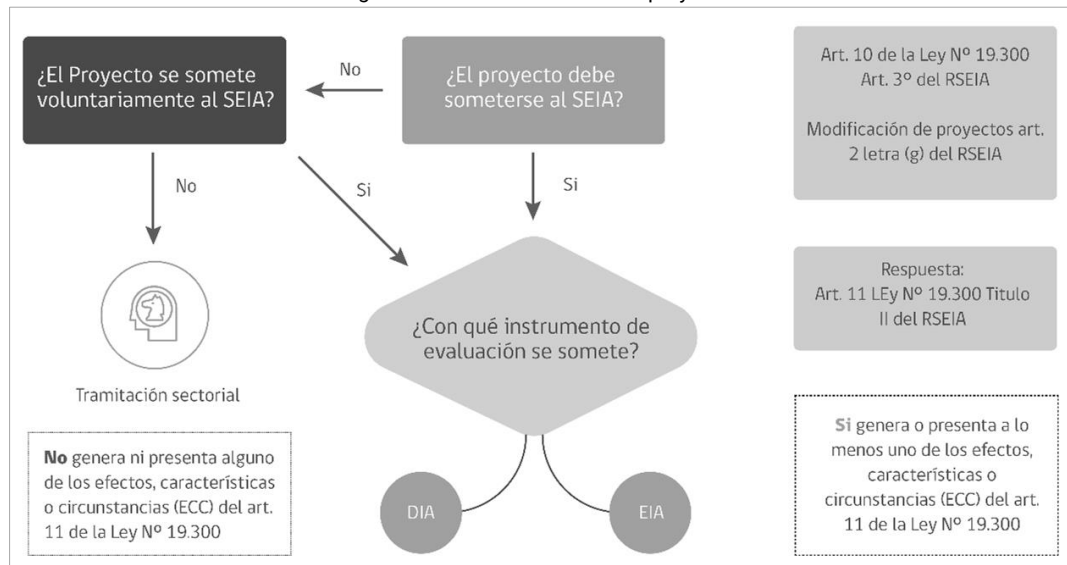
¿El Proyecto se somete voluntariamente al SEIA?

No

¿El proyecto debe someterse al SEIA?

Art. 10 de la Ley Nº 19.300
Art. 3º del RSEIA

Modificación de proyectos art. 2 letra (g) del RSEIA

No

Si

Si

Tramitación sectorial

¿Con qué instrumento de evaluación se somete?

Respuesta:
Art. 11 LEy Nº 19.300 Titulo II del RSEIA

**No** genera ni presenta alguno de los efectos, características o circunstancias (ECC) del art. 11 de la Ley Nº 19.300

DIA

EIA

**Si** genera o presenta a lo menos uno de los efectos, características o circunstancias (ECC) del art. 11 de la Ley Nº 19.300